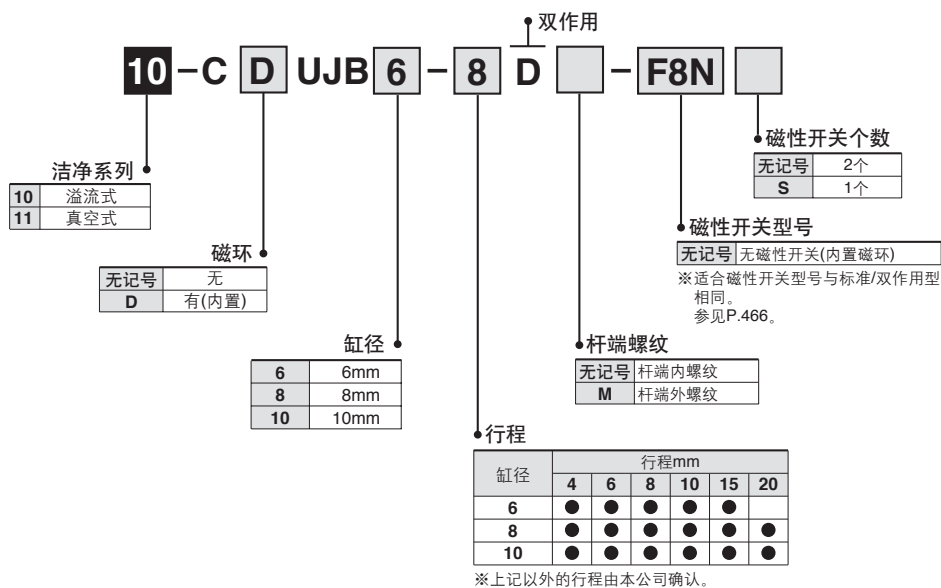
双作用

10 – C D UJB 6 – 8 D – F8N

洁净系列

| 10 | 溢流式 |
|---|---|
| 11 | 真空式 |

磁环

| 无记号 | 无 |
|---|---|
| D | 有(内置) |

缸径

| 6 | 6mm |
|---|---|
| 8 | 8mm |
| 10 | 10mm |

行程

| 缸径 | 行程mm 4 | 6 | 8 | 10 | 15 | 20 |
|---|---|---|---|---|---|---|
| 6 | ● | ● | ● | ● | ● | |
| 8 | ● | ● | ● | ● | ● | ● |
| 10 | ● | ● | ● | ● | ● | ● |

※上记以外的行程由本公司确认。

杆端螺纹

| 无记号 | 杆端内螺纹 |
|---|---|
| M | 杆端外螺纹 |

磁性开关型号

| 无记号 | 无磁性开关(内置磁环) |
|---|---|

※适合磁性开关型号与标准/双作用型相同。
参见P.466。

磁性开关个数

| 无记号 | 2个 |
|---|---|
| S | 1个 |